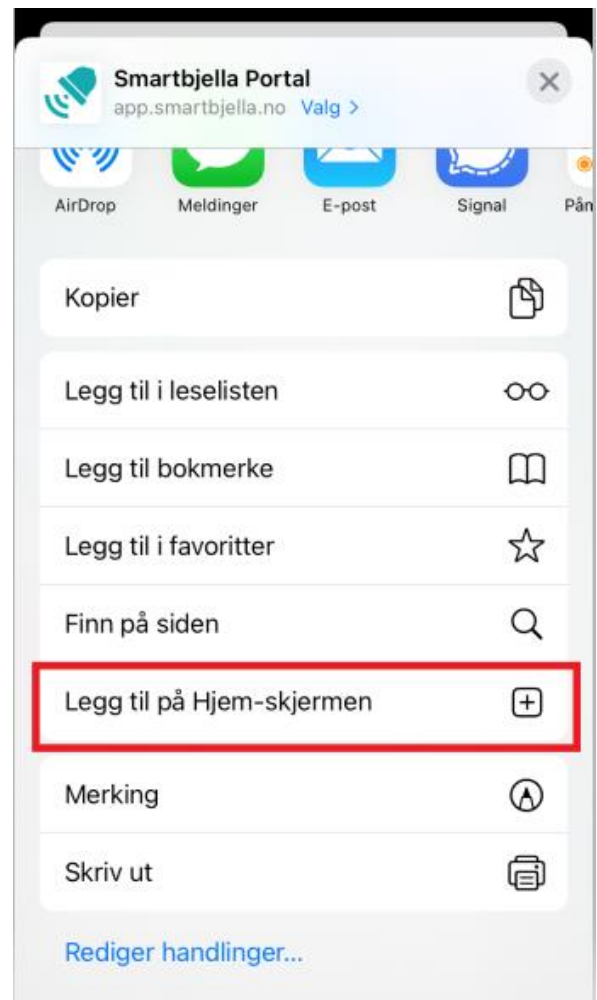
Smartbjella Portal
app.smartbjella.no Valg >

AirDrop
Meldinger
E-post
Signal
Pån

Kopier

Legg til i leselisten

Legg til bokmerke

Legg til i favoritter

Finn på siden

Legg til på Hjem-skjermen

Merking

Skriv ut

Rediger handlinger...